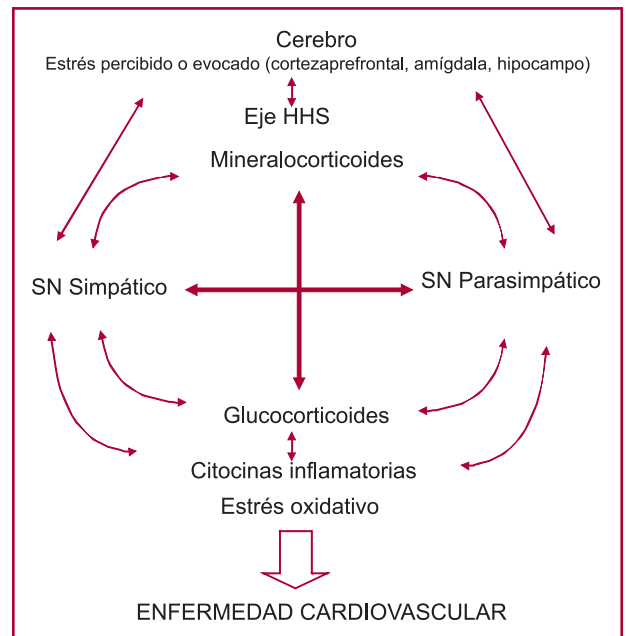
Cerebro
Estrés percibido o evocado (cortezaprefrontal, amígdala, hipocampo)

Eje HHS

Mineralocorticoides

SN Simpático

SN Parasimpático

Glucocorticoides

Citocinas inflamatorias

Estrés oxidativo

ENFERMEDAD CARDIOVASCULAR